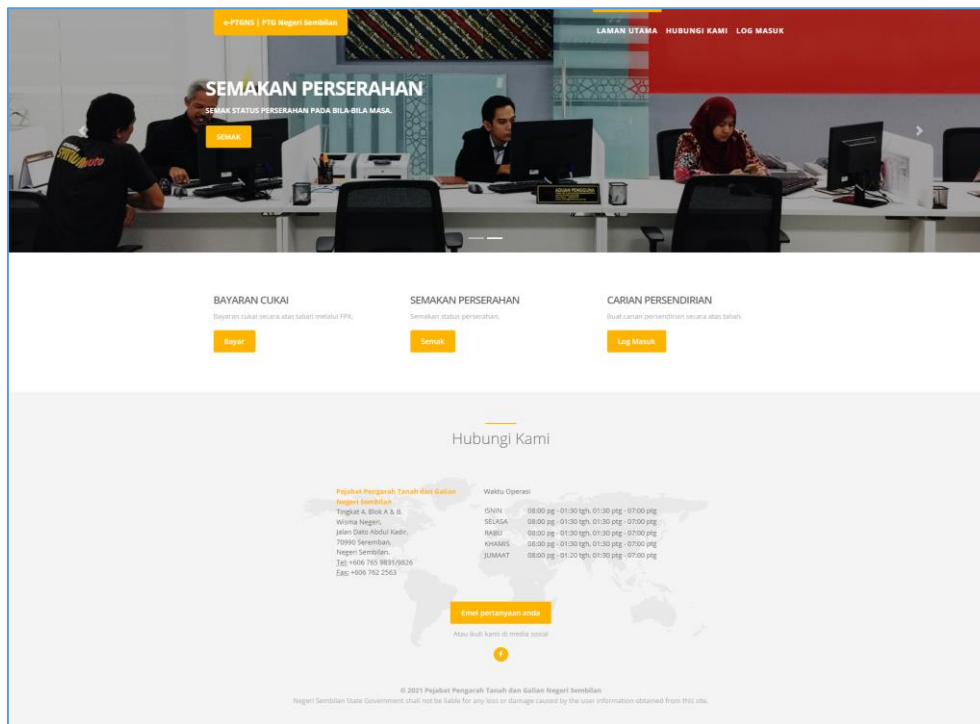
e-PTGNS | PTG Negeri Sembilan

LAMAN UTAMA HUBUNGI KAMI LOG MASUK

SEMAKAN PERSERAHAN

SEMAK STATUS PERSERAHAN PADA BILA-BILA MASA.

SEMAK

BAYARAN CUKAI

Bayaran cukai secara atas talian melalui FPX.

Bayar

SEMAKAN PERSERAHAN

Semakan status perserahan.

Semak

CARIAN PERSENDIRIAN

Buat carian persendirian secara atas talian.

Log Masuk

Hubungi Kami

Pejabat Pengarah Tanah dan Galian Negeri Sembilan
Tingkat 4, Blok A & B,
Wisma Negeri,
Jalan Dato Abdul Kadir,
70990 Seremban,
Negeri Sembilan.
Tel: +606 765 9835/9826
Fax: +606 762 2563

Waktu Operasi

| | |
|---|---|
| ISNIN | 08:00 pg - 01:30 tgh, 01:30 ptg - 07:00 ptg |
| SELASA | 08:00 pg - 01:30 tgh, 01:30 ptg - 07:00 ptg |
| RABU | 08:00 pg - 01:30 tgh, 01:30 ptg - 07:00 ptg |
| KHAMIS | 08:00 pg - 01:30 tgh, 01:30 ptg - 07:00 ptg |
| JUMAAT | 08:00 pg - 01:20 tgh, 01:30 ptg - 07:00 ptg |

Emel pertanyaan anda

Atau ikuti kami di media social

f

© 2021 Pejabat Pengarah Tanah dan Galian Negeri Sembilan
Negeri Sembilan State Government shall not be liable for any loss or damage caused by the user information obtained from this site.